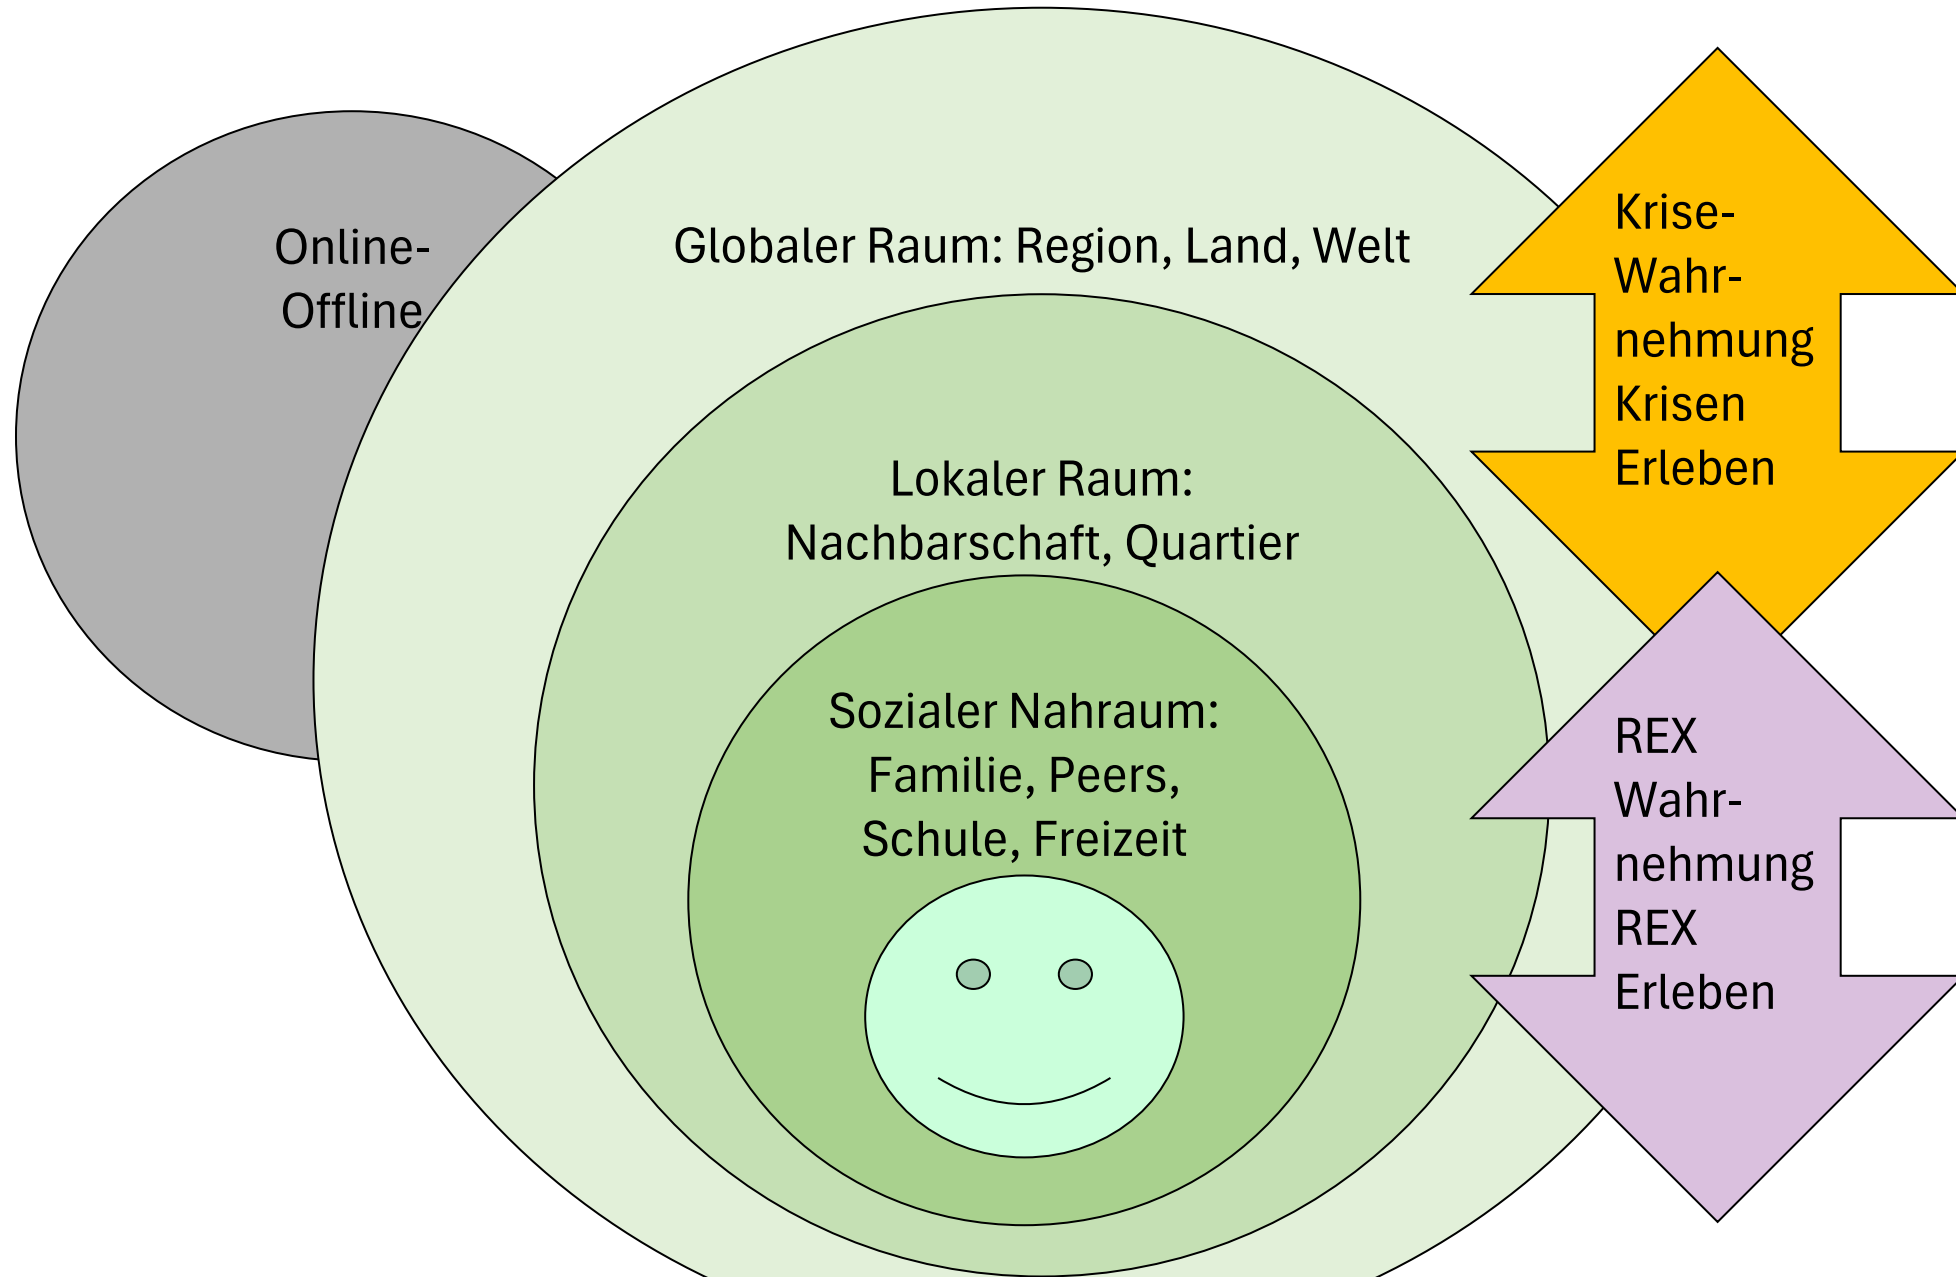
Online-Offline

Globaler Raum: Region, Land, Welt

Lokaler Raum: Nachbarschaft, Quartier

Sozialer Nahraum: Familie, Peers, Schule, Freizeit

Krise-Wahrnehmung Krisen Erleben

REX Wahrnehmung REX Erleben